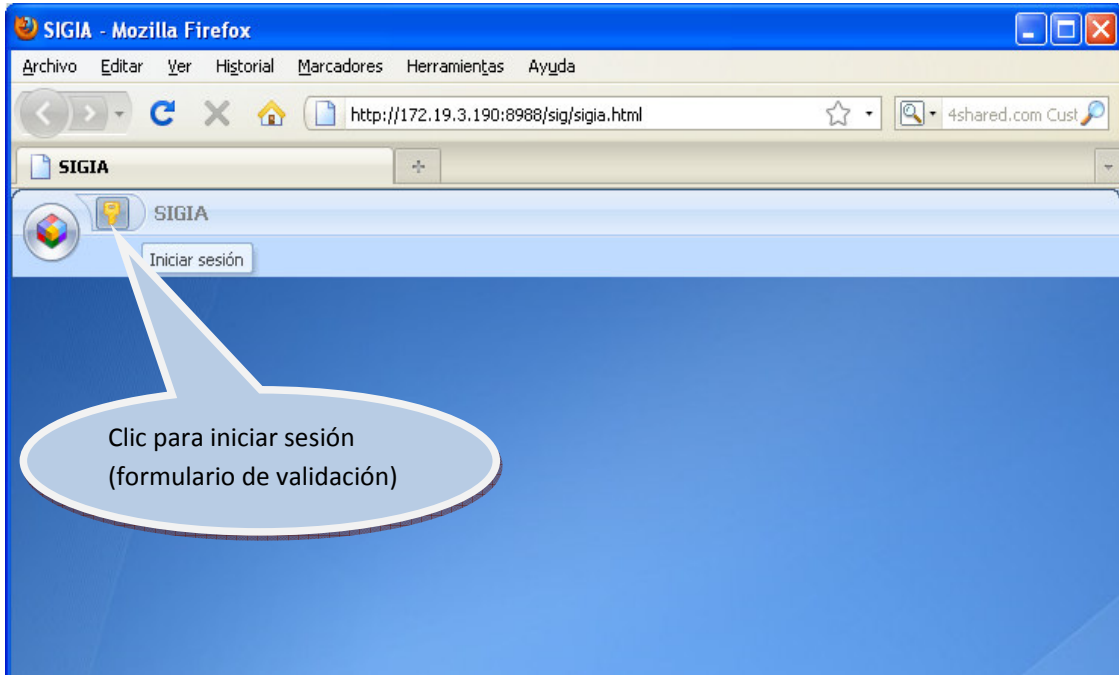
SIGIA - Mozilla Firefox

Archivo Editar Ver Historial Marcadores Herramientas Ayuda

http://172.19.3.190:8988/sig/sigia.html

4shared.com Cust

SIGIA

SIGIA

Iniciar sesión

Clic para iniciar sesión
(formulario de validación)